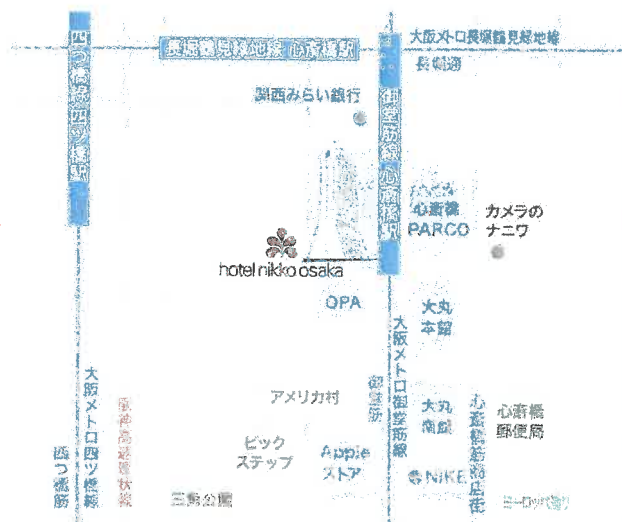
四つ橋線四ツ橋駅

長堀鶴見緑地線 心斎橋駅

大阪メトロ長堀鶴見緑地線

長堀通

関西みらい銀行

御堂筋線心斎橋駅

心斎橋 PARCO

カメラの ナニワ

hotel nikko osaka

OPA

大丸 本館

大阪メトロ御堂筋線

アメリカ村

御堂筋

大丸 南館

心斎橋郵便局

心斎橋筋商店街

大阪メトロ四ツ橋線

阪神高速道路 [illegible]

ビック ステップ

Apple ストア

NIKE

四つ橋筋

三角公園

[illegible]